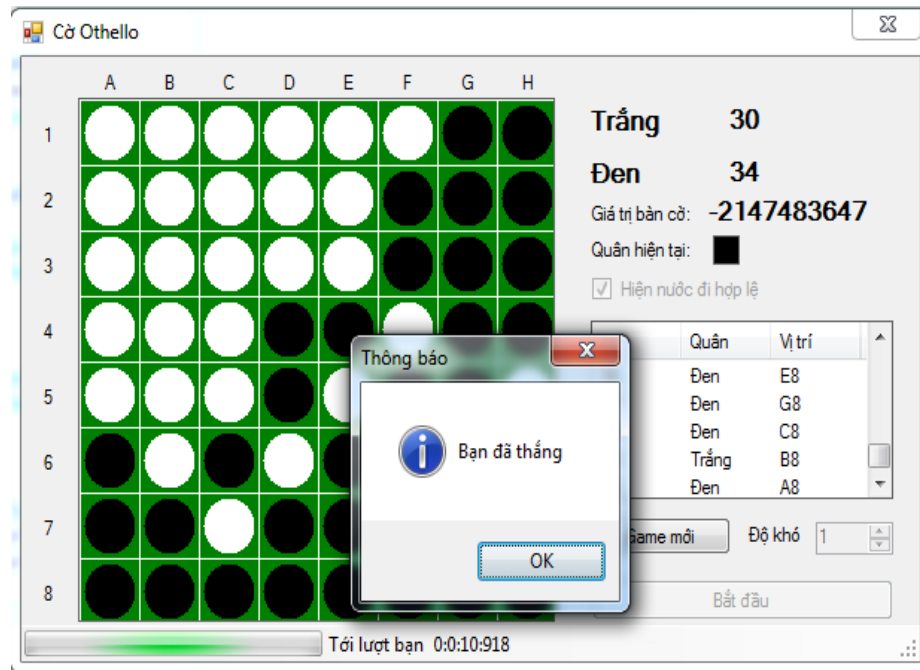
Cờ Othello

A B C D E F G H

1
2
3
4
5
6
7
8

Trắng 30

Đen 34

Giá trị bàn cờ: -2147483647

Quân hiện tại:

Hiện nước đi hợp lệ

| | Quân | Vị trí |
|---|---|---|
| | Đen | E8 |
| | Đen | G8 |
| | Đen | C8 |
| | Trắng | B8 |
| | Đen | A8 |

Game mới

Độ khó 1

Bắt đầu

Thông báo

Bạn đã thắng

OK

Tới lượt bạn 0:0:10:918